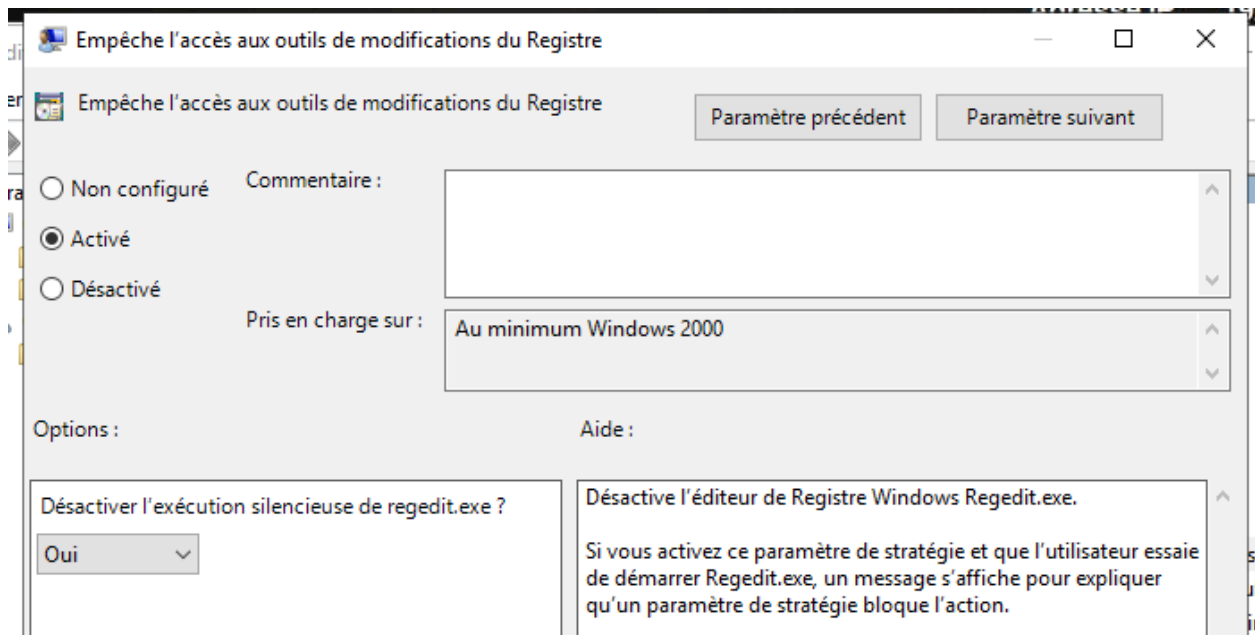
Empêche l'accès aux outils de modifications du Registre

Empêche l'accès aux outils de modifications du Registre

Paramètre précédent

Paramètre suivant

Non configuré

Activé

Désactivé

Commentaire :

Pris en charge sur :

Au minimum Windows 2000

Options :

Aide :

Désactiver l'exécution silencieuse de regedit.exe ?

Oui

Désactive l'éditeur de Registre Windows Regedit.exe.

Si vous activez ce paramètre de stratégie et que l'utilisateur essaie de démarrer Regedit.exe, un message s'affiche pour expliquer qu'un paramètre de stratégie bloque l'action.